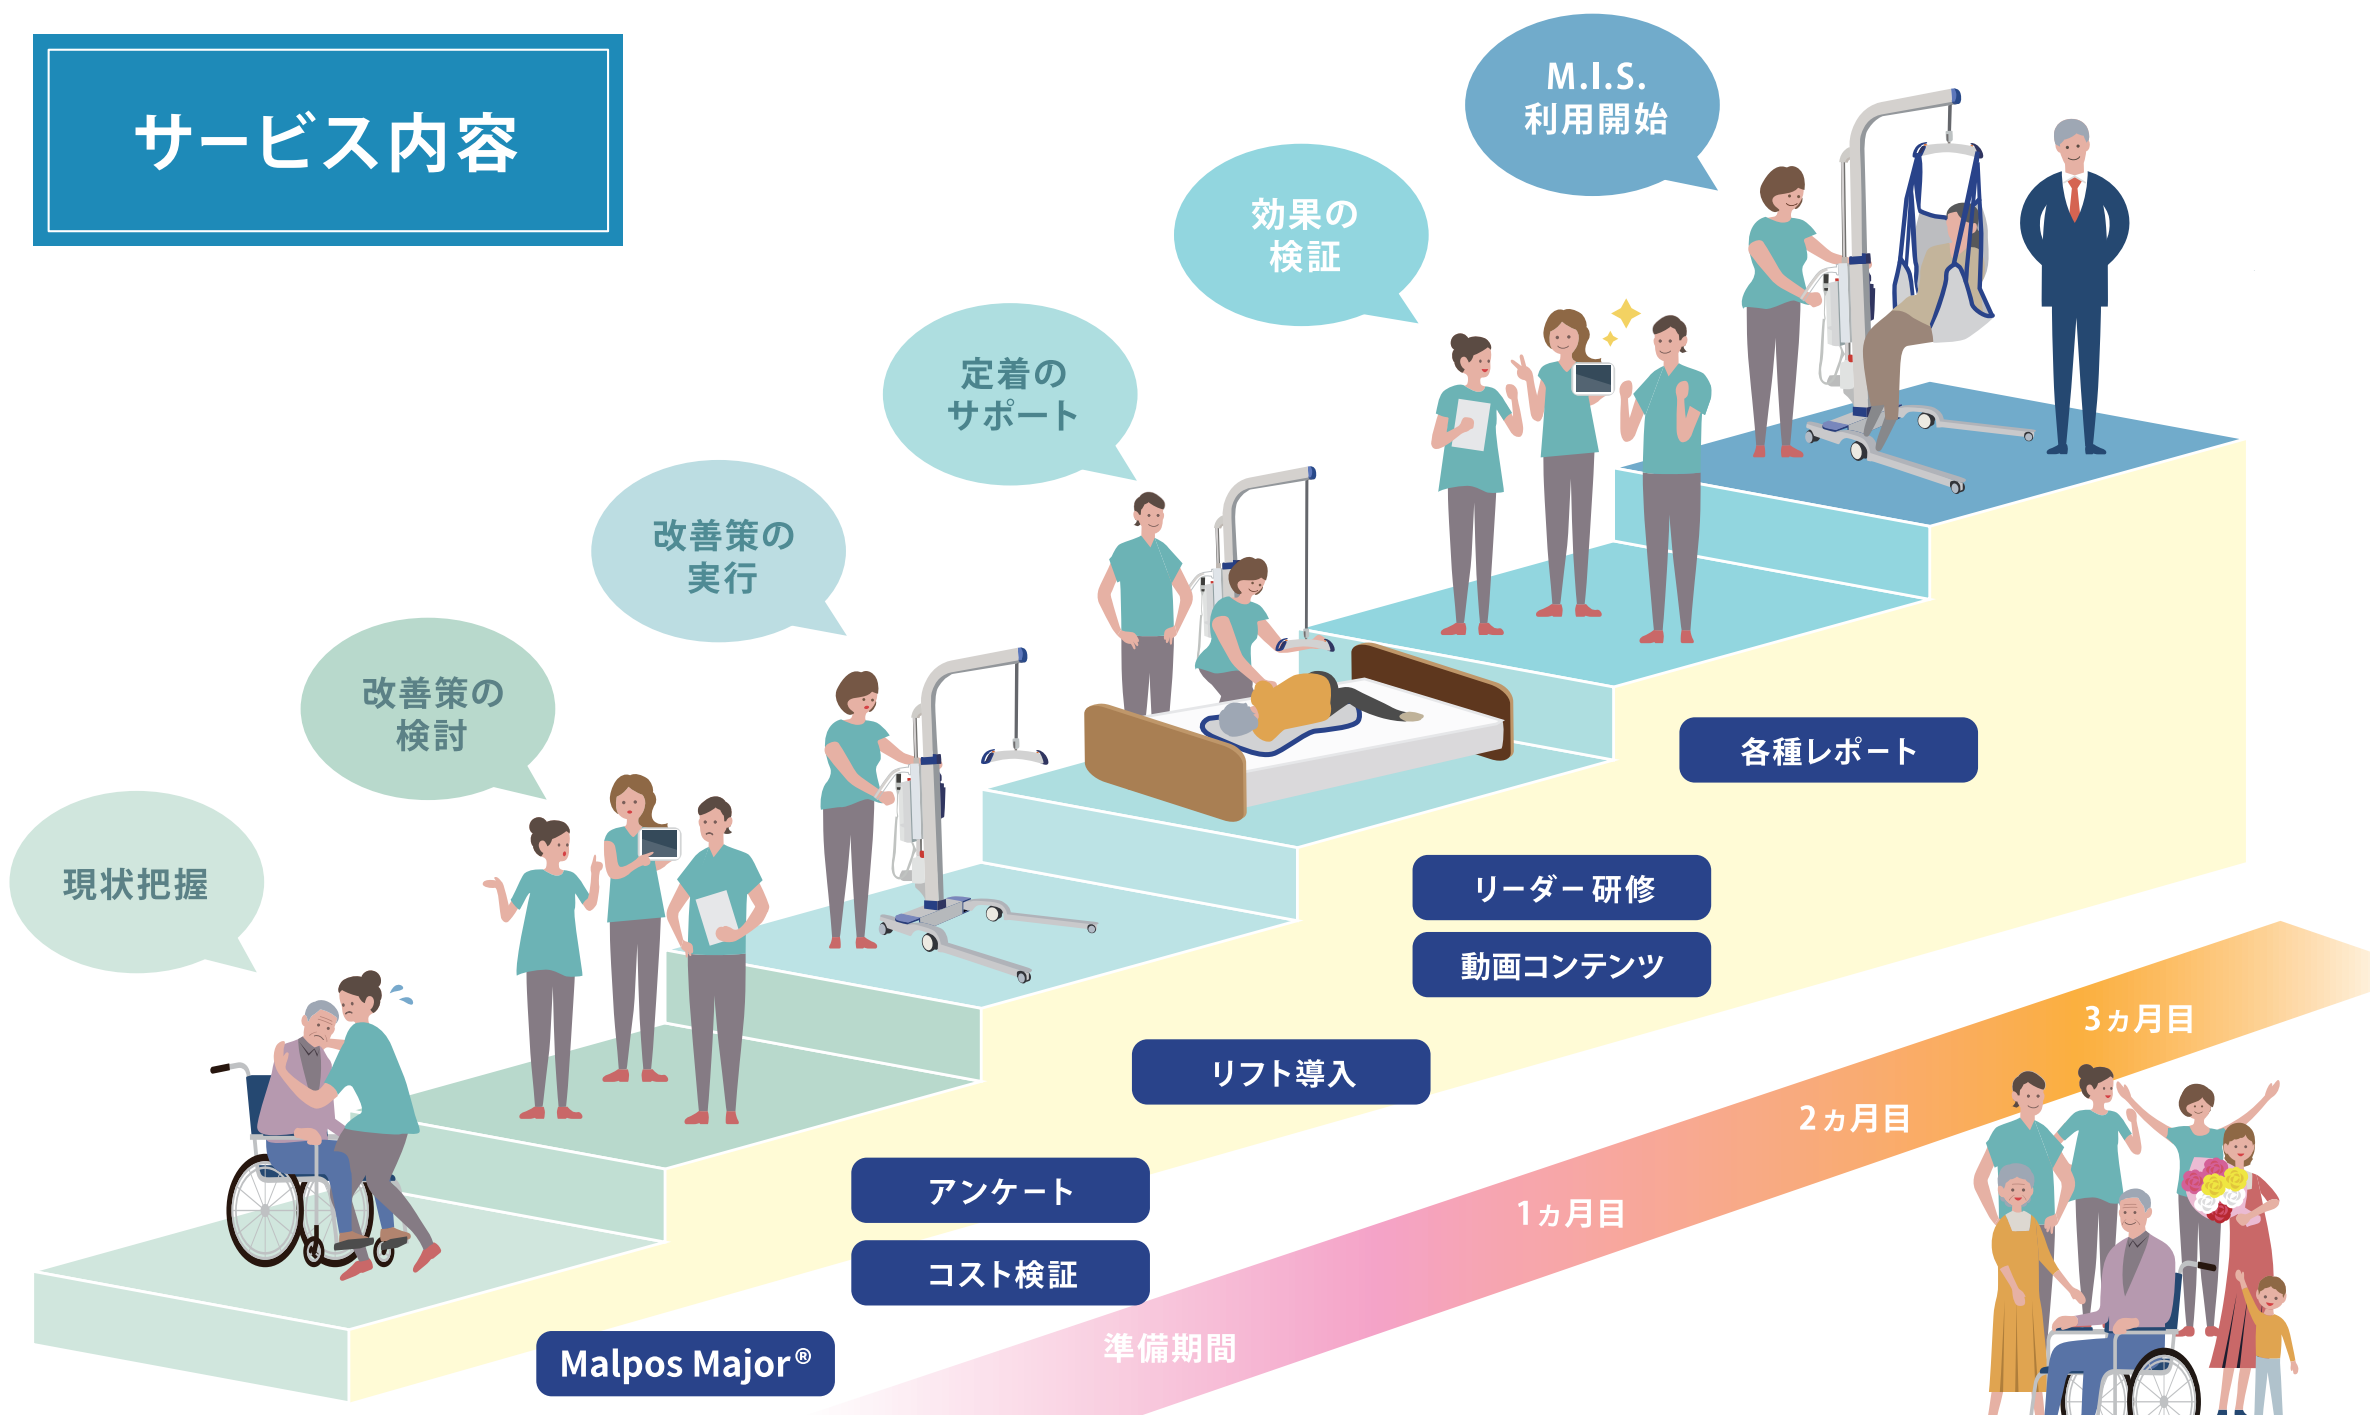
サービス内容

M.I.S.
利用開始

効果の
検証

定着の
サポート

改善策の
実行

改善策の
検討

現状把握

各種レポート

リーダー研修

動画コンテンツ

リフト導入

アンケート

コスト検証

Malpos Major®

3ヵ月目

2ヵ月目

1ヵ月目

準備期間